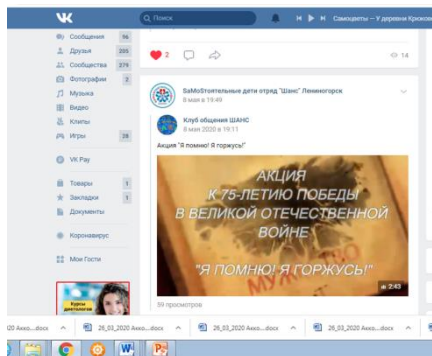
Поиск

Самоцветы – У деревни Крюково

Сообщения 56
Друзья 205
Сообщества 279
Фотографии 2
Музыка
Видео
Клипы
Игры 28

VK Pay

Товары 1
Закладки 1
Документы

Коронавирус

Мои Гости

Курсы

2

14

SaMoStoятельные дети отряд "Шанс" Лениногорск
8 мая в 19:49

Клуб общения ШАНС
8 мая 2020 в 19:11

Акция "Я помню! Я горжусь!"

АКЦИЯ
К 75-ЛЕТИЮ ПОБЕДЫ
В ВЕЛИКОЙ ОТЕЧЕСТВЕННОЙ
ВОЙНЕ
"Я ПОМНЮ! Я ГОРЖУСЬ!"

2:43

59 просмотров

2020 Акхо....docx
26_03_2020 Акхо....docx
26_03_2020 Акхо....docx
26_03_2020 Акхо....docx
26_03_2020 Акхо....docx